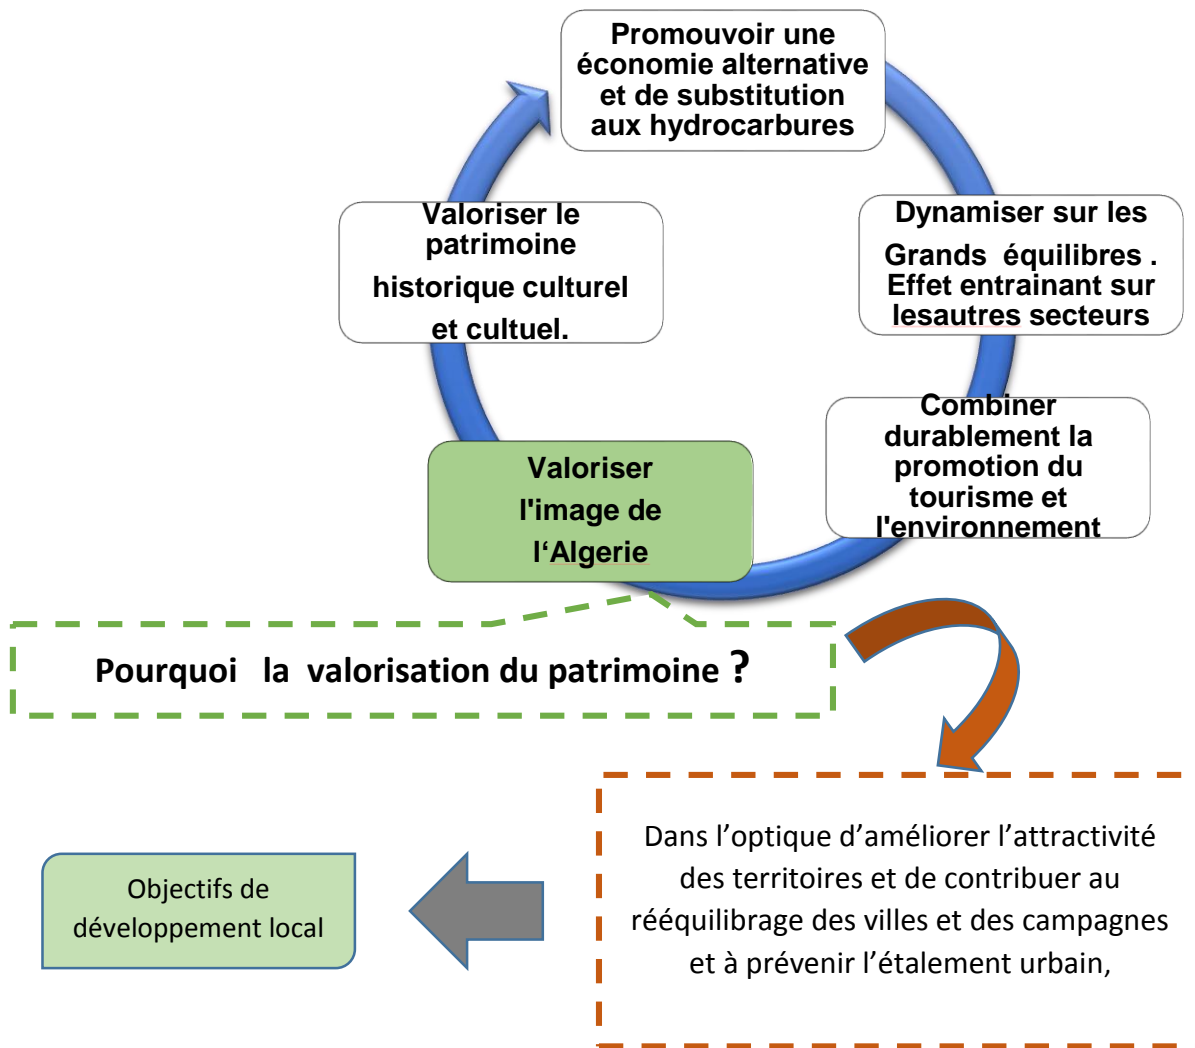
Promouvoir une économie alternative et de substitution aux hydrocarbures

Dynamiser sur les Grands équilibres . Effet entrainant sur lesautres secteurs

Combiner durablement la promotion du tourisme et l'environnement

Valoriser l'image de l'Algerie

Valoriser le patrimoine historique culturel et cultuel.

Pourquoi la valorisation du patrimoine ?

Dans l'optique d'améliorer l'attractivité des territoires et de contribuer au rééquilibrage des villes et des campagnes et à prévenir l'étalement urbain,

Objectifs de développement local